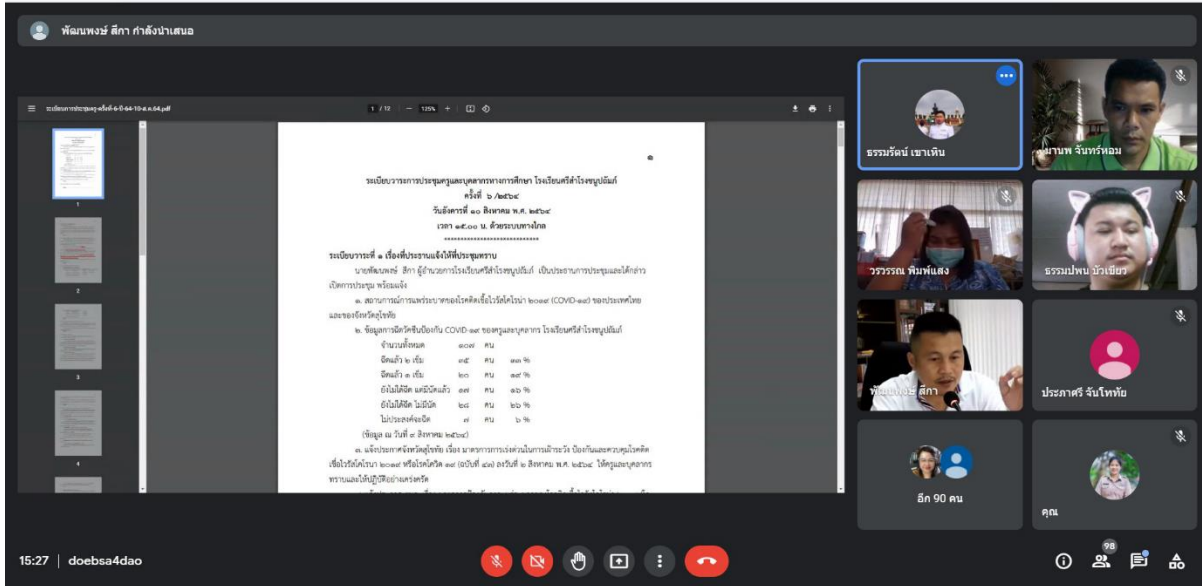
พัฒนพงษ์ สีกา กำลังนำเสนอ

ระเบียบการประชุมครู-ครั้งที่-6-ปี-64-10-ส.ค.64.pdf

1 / 12 | — 125% +

๑

ระเบียบวาระการประชุมครูและบุคลากรทางการศึกษา โรงเรียนศรีสำโรงชนูปถัมภ์
ครั้งที่ ๖ /๒๕๖๔
วันอังคารที่ ๑๐ สิงหาคม พ.ศ. ๒๕๖๔
เวลา ๑๕.๐๐ น. ด้วยระบบทางไกล
******************************

ระเบียบวาระที่ ๑ เรื่องที่ประธานแจ้งให้ที่ประชุมทราบ

นายพัฒนพงษ์ สีกา ผู้อำนวยการโรงเรียนศรีสำโรงชนูปถัมภ์ เป็นประธานการประชุมและได้กล่าวเปิดการประชุม พร้อมแจ้ง

๑. สถานการณ์การแพร่ระบาดของโรคติดเชื้อไวรัสโคโรน่า ๒๐๑๙ (COVID-๑๙) ของประเทศไทย และของจังหวัดสุโขทัย

๒. ข้อมูลการฉีดวัคซีนป้องกัน COVID-๑๙ ของครูและบุคลากร โรงเรียนศรีสำโรงชนูปถัมภ์

| | | | |
|---|---|---|---|
| จำนวนทั้งหมด | ๑๐๗ | คน | |
| ฉีดแล้ว ๒ เข็ม | ๓๕ | คน | ๓๓ % |
| ฉีดแล้ว ๑ เข็ม | ๒๐ | คน | ๑๙ % |
| ยังไม่ได้ฉีด แต่มีนัดแล้ว | ๑๗ | คน | ๑๖ % |
| ยังไม่ได้ฉีด ไม่มีนัด | ๒๘ | คน | ๒๖ % |
| ไม่ประสงค์จะฉีด | ๗ | คน | ๖ % |

(ข้อมูล ณ วันที่ ๙ สิงหาคม ๒๕๖๔)

๓. แจ้งประกาศจังหวัดสุโขทัย เรื่อง มาตรการการเร่งด่วนในการเฝ้าระวัง ป้องกันและควบคุมโรคติดเชื้อไวรัสโคโรน่า ๒๐๑๙ หรือโรคโควิด ๑๙ (ฉบับที่ ๔๗) ลงวันที่ ๒ สิงหาคม พ.ศ. ๒๕๖๔ ให้ครูและบุคลากรทราบและได้ปฏิบัติอย่างเคร่งครัด

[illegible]

ธรรมรัตน์ เขาเหิน
มานพ จันทร์หอม
วรรวรณ พิมพ์แสง
ธรรมปพน บัวเขียว
พัฒนพงษ์ สีกา
ประภาศรี จันโททัย
อีก 90 คน
คุณ

15:27 | doebsa4dao
98